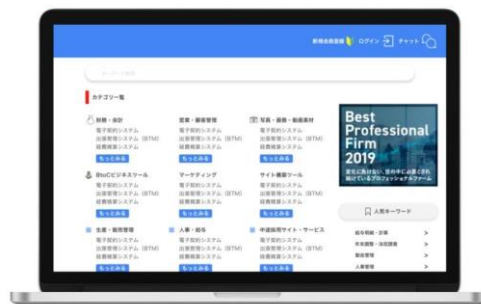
新規会員登録 ログイン チャット

キーワード検索

カテゴリ一覧

財務・会計
電子契約システム
出張管理システム（BTM）
経費精算システム
もっとみる

営業・顧客管理
電子契約システム
出張管理システム（BTM）
経費精算システム
もっとみる

写真・画像・動画素材
電子契約システム
出張管理システム（BTM）
経費精算システム
もっとみる

BtoCビジネスツール
電子契約システム
出張管理システム（BTM）
経費精算システム
もっとみる

マーケティング
電子契約システム
出張管理システム（BTM）
経費精算システム
もっとみる

サイト構築ツール
電子契約システム
出張管理システム（BTM）
経費精算システム
もっとみる

生産・販売管理
電子契約システム
出張管理システム（BTM）
経費精算システム
もっとみる

人事・給与
電子契約システム
出張管理システム（BTM）
経費精算システム
もっとみる

中途採用サイト・サービス
電子契約システム
出張管理システム（BTM）
経費精算システム
もっとみる

Best Professional Firm 2019
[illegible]

人気キーワード
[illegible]
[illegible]
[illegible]
人事管理